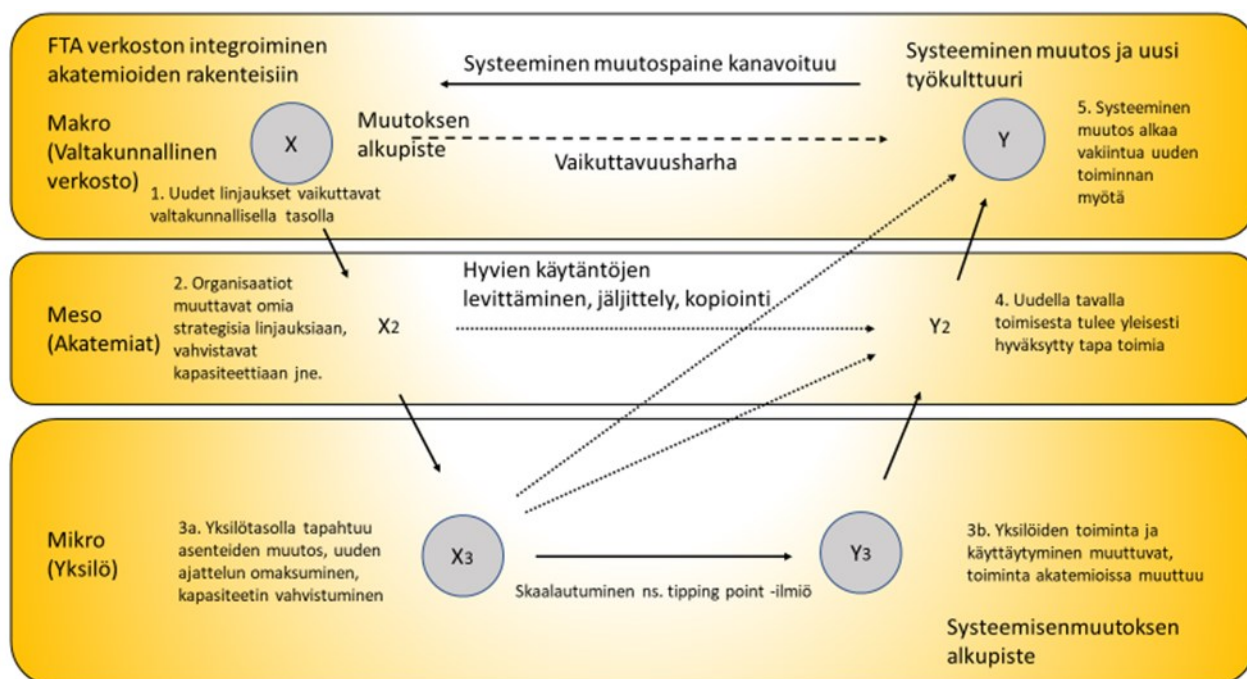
FTA verkoston integroiminen akatemioiden rakenteisiin

Systeeminen muutospaine kanavoituu

Systeeminen muutos ja uusi työkulttuuri

Makro (Valtakunnallinen verkosto)

X

Muutoksen alkupiste

Vaikuttavuusharha

Y

5. Systeeminen muutos alkaa vakiintua uuden toiminnan myötä

1. Uudet linjaukset vaikuttavat valtakunnallisella tasolla

Meso (Akatemiat)

2. Organisaatiot muuttavat omia strategisia linjauksiaan, vahvistavat kapasiteettiaan jne.

$X_2$

Hyvien käytäntöjen levittäminen, jäljittely, kopiointi

$Y_2$

4. Uudella tavalla toimisesta tulee yleisesti hyväksytty tapa toimia

Mikro (Yksilö)

3a. Yksilötasolla tapahtuu asenteiden muutos, uuden ajattelun omaksuminen, kapasiteetin vahvistuminen

$X_3$

Skaalautuminen ns. tipping point -ilmiö

$Y_3$

3b. Yksilöiden toiminta ja käyttäytyminen muuttuvat, toiminta akatemioissa muuttuu

Systeemisenmuutoksen alkupiste